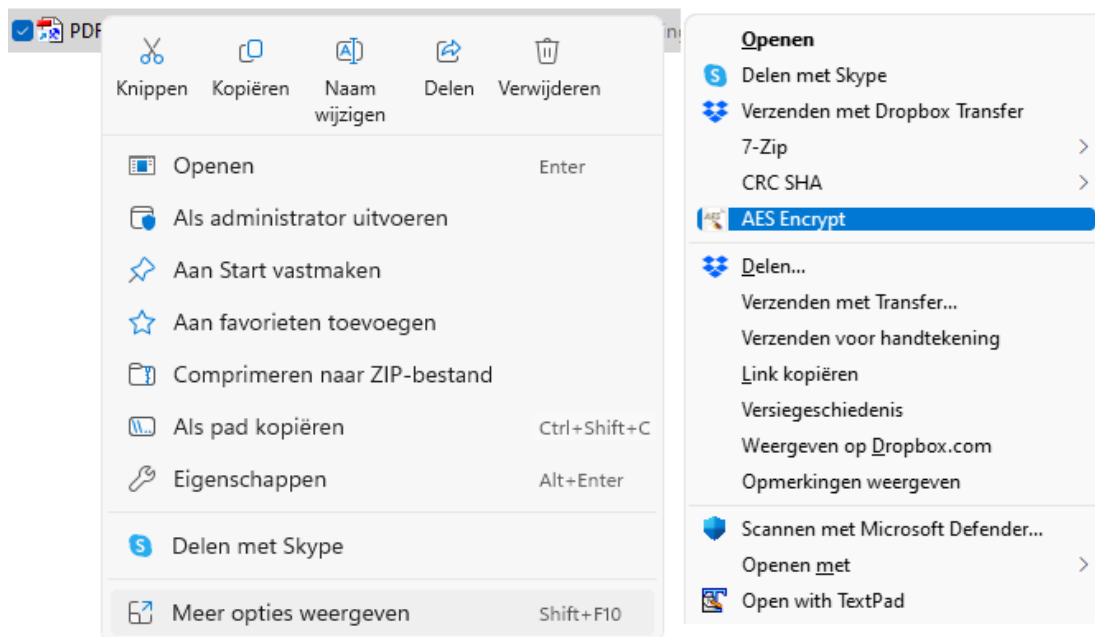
PDF

Knippen
Kopiëren
Naam wijzigen
Delen
Verwijderen

Openen Enter
Als administrator uitvoeren
Aan Start vastmaken
Aan favorieten toevoegen
Comprimeren naar ZIP-bestand
Als pad kopiëren Ctrl+Shift+C
Eigenschappen Alt+Enter
Delen met Skype
Meer opties weergeven Shift+F10

Openen
Delen met Skype
Verzenden met Dropbox Transfer
7-Zip
CRC SHA
AES Encrypt
Delen...
Verzenden met Transfer...
Verzenden voor handtekening
Link kopiëren
Versiegeschiedenis
Weergeven op Dropbox.com
Opmerkingen weergeven
Scannen met Microsoft Defender...
Openen met
Open with TextPad